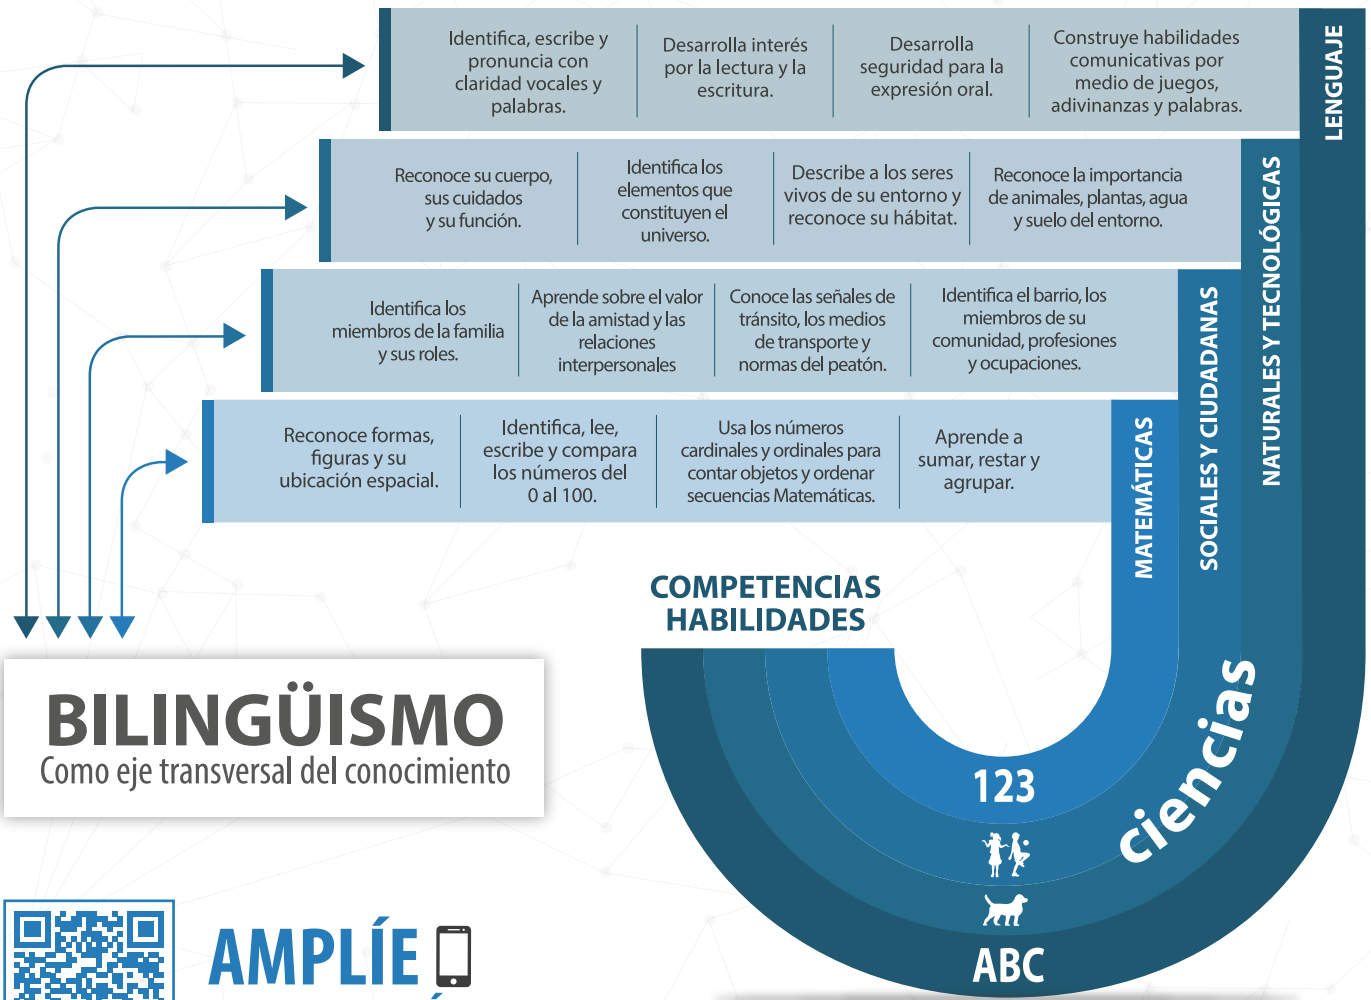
Identifica, escribe y pronuncia con claridad vocales y palabras.

Desarrolla interés por la lectura y la escritura.

Desarrolla seguridad para la expresión oral.

Construye habilidades comunicativas por medio de juegos, adivinanzas y palabras.

LENGUAJE

Reconoce su cuerpo, sus cuidados y su función.

Identifica los elementos que constituyen el universo.

Describe a los seres vivos de su entorno y reconoce su hábitat.

Reconoce la importancia de animales, plantas, agua y suelo del entorno.

NATURALES Y TECNOLÓGICAS

Identifica los miembros de la familia y sus roles.

Aprende sobre el valor de la amistad y las relaciones interpersonales

Conoce las señales de tránsito, los medios de transporte y normas del peatón.

Identifica el barrio, los miembros de su comunidad, profesiones y ocupaciones.

SOCIALES Y CIUDADANAS

Reconoce formas, figuras y su ubicación espacial.

Identifica, lee, escribe y compara los números del 0 al 100.

Usa los números cardinales y ordinales para contar objetos y ordenar secuencias Matemáticas.

Aprende a sumar, restar y agrupar.

MATEMÁTICAS

COMPETENCIAS HABILIDADES

ciencias

123

ABC

BILINGÜISMO
Como eje transversal del conocimiento

AMPLÍE